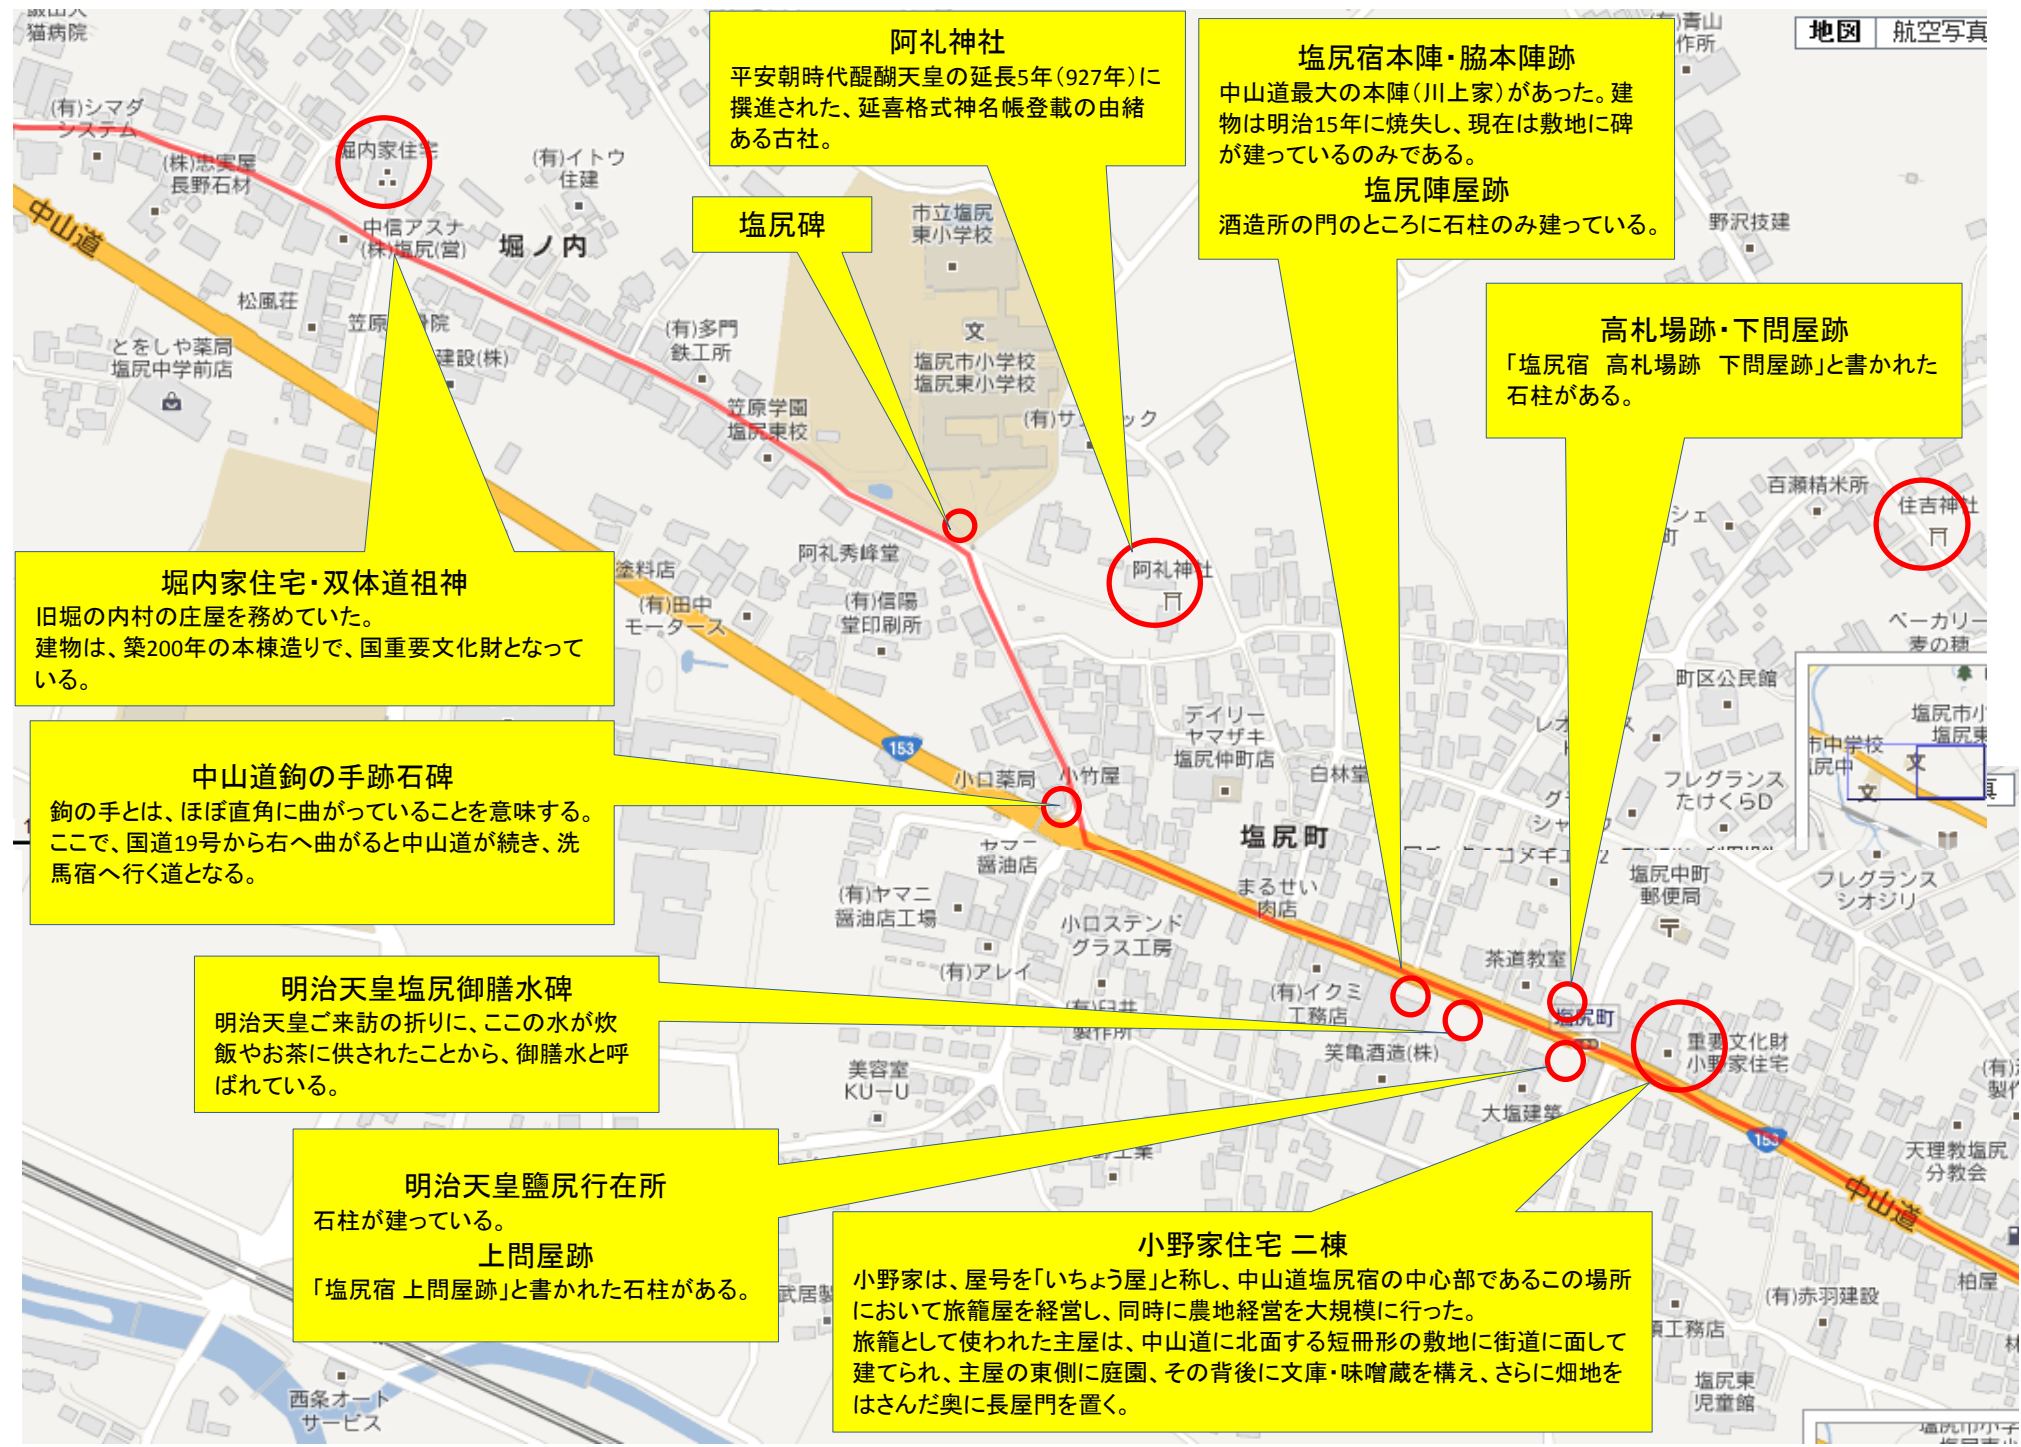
阿礼神社
平安朝時代醍醐天皇の延長5年(927年)に撰進された、延喜格式神名帳登載の由緒ある古社。

塩尻宿本陣・脇本陣跡
中山道最大の本陣(川上家)があった。建物は明治15年に焼失し、現在は敷地に碑が建っているのみである。
塩尻陣屋跡
酒造所の門のところに石柱のみ建っている。

塩尻碑

高札場跡・下問屋跡
「塩尻宿　高札場跡　下問屋跡」と書かれた石柱がある。

堀内家住宅・双体道祖神
旧堀の内村の庄屋を務めていた。
建物は、築200年の本棟造りで、国重要文化財となっている。

中山道鉤の手跡石碑
鉤の手とは、ほぼ直角に曲がっていることを意味する。ここで、国道19号から右へ曲がると中山道が続き、洗馬宿へ行く道となる。

明治天皇塩尻御膳水碑
明治天皇ご来訪の折りに、ここの水が炊飯やお茶に供されたことから、御膳水と呼ばれている。

明治天皇鹽尻行在所
石柱が建っている。
上問屋跡
「塩尻宿 上問屋跡」と書かれた石柱がある。

小野家住宅 二棟
小野家は、屋号を「いちょう屋」と称し、中山道塩尻宿の中心部であるこの場所において旅籠屋を経営し、同時に農地経営を大規模に行った。
旅籠として使われた主屋は、中山道に北面する短冊形の敷地に街道に面して建てられ、主屋の東側に庭園、その背後に文庫・味噌蔵を構え、さらに畑地をはさんだ奥に長屋門を置く。

地図 航空写真
猫病院 (有)シマダシステム (株)志賀屋長野石材 堀内家住宅 (有)イトウ住建 中山道 中信アスナ(株)塩尻(営) 堀ノ内 松風荘 笠原医院 建設(株) ともしや薬局塩尻中学前店 (有)多門鉄工所 市立塩尻東小学校 塩尻市小学校塩尻東小学校 笠原学園塩尻東校 (有)サ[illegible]ック 野沢技建 百瀬精米所 住吉神社 阿礼神社 阿礼秀峰堂 塗料店 (有)田中モータース (有)信陽堂印刷所 ベーカリー麦の穂 町区公民館 デイリーヤマザキ塩尻仲町店 白林堂 153 小口薬局 小竹屋 塩尻町 ヤマニ醤油店 (有)ヤマニ醤油店工場 まるせい肉店 小口ステンドグラス工房 フレグランスたけくらD フレグランスシオジリ 塩尻中町郵便局 茶道教室 (有)アレイ (有)イクミ工務店 塩尻町 (有)臼井製作所 笑亀酒造(株) 重要文化財小野家住宅 美容室KU-U 大塩建築 天理教塩尻分教会 中山道 (有)赤羽建設 柏屋 西条オートサービス 塩尻東児童館 工務店 武居製 工業 塩尻市小 塩尻東 市中学校 塩尻中